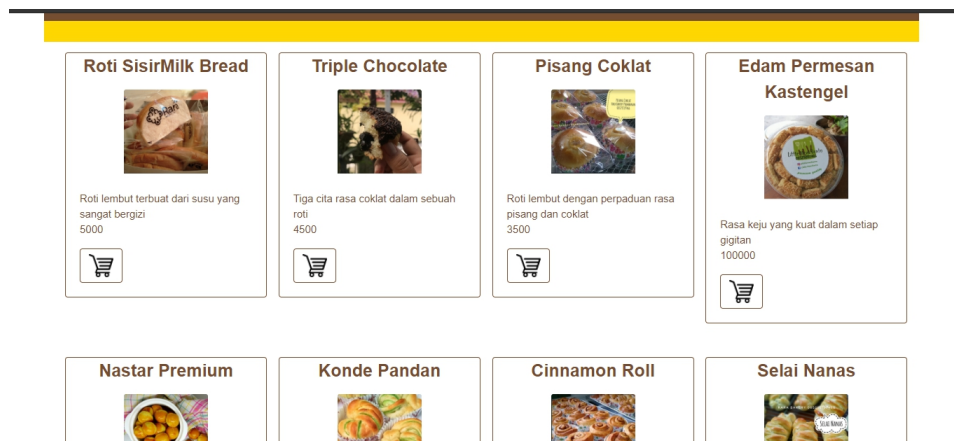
Roti SisirMilk Bread

Roti lembut terbuat dari susu yang sangat bergizi
5000

Triple Chocolate

Tiga cita rasa coklat dalam sebuah roti
4500

Pisang Coklat

Roti lembut dengan perpaduan rasa pisang dan coklat
3500

Edam Permesan Kastengel

Rasa keju yang kuat dalam setiap gigitan
100000

Nastar Premium

Konde Pandan

Cinnamon Roll

Selai Nanas